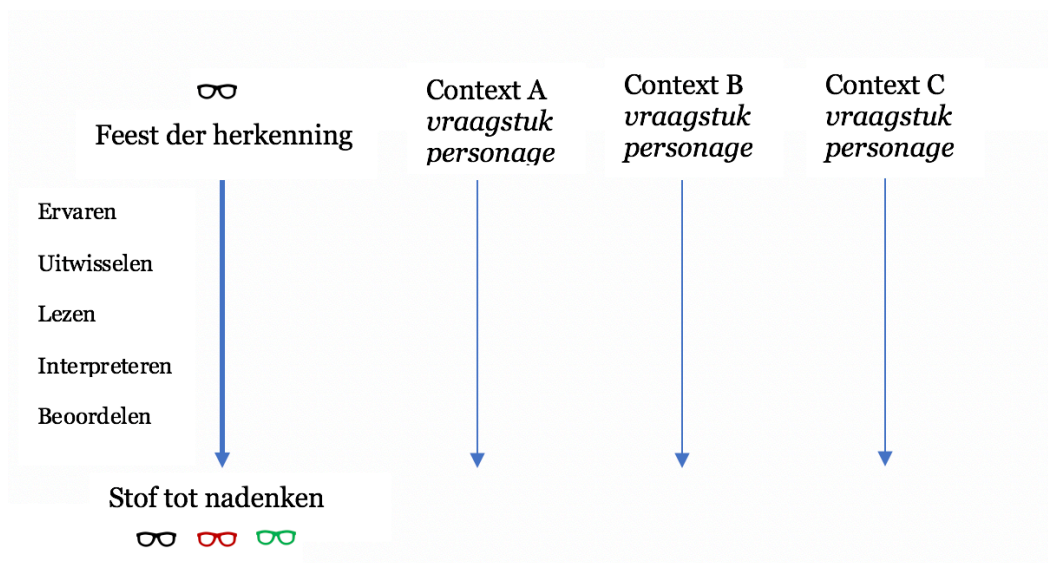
Feest der herkenning

Context A
*vraagstuk*
*personage*

Context B
*vraagstuk*
*personage*

Context C
*vraagstuk*
*personage*

Ervaren

Uitwisselen

Lezen

Interpreteren

Beoordelen

Stof tot nadenken